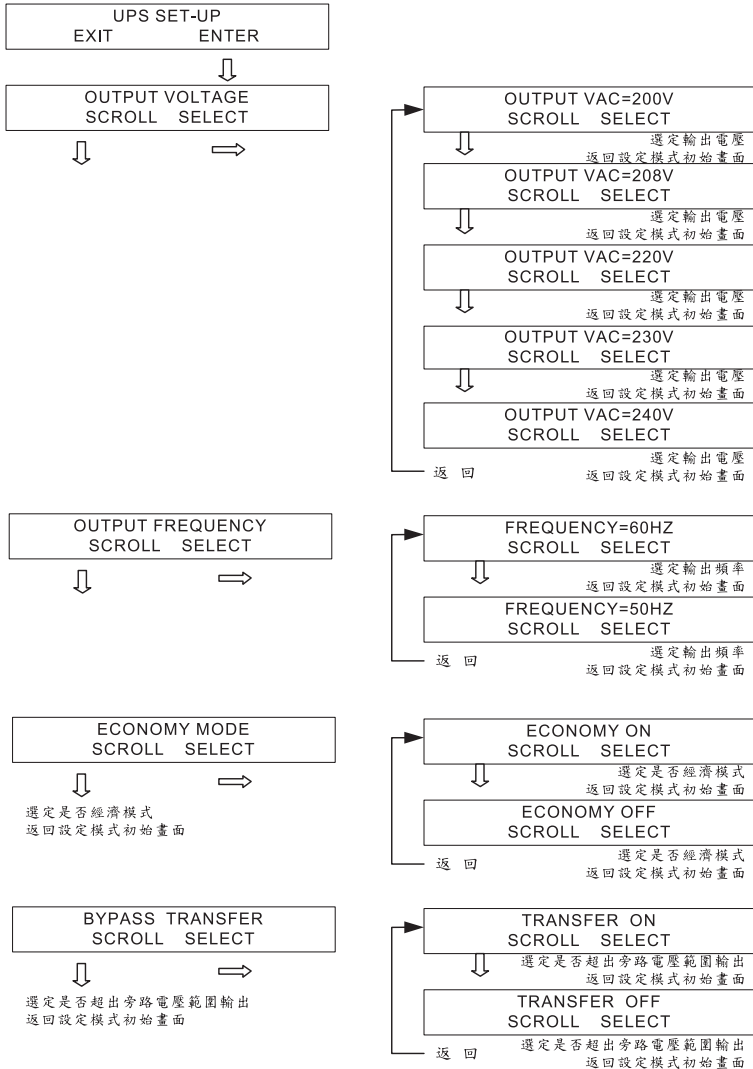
UPS SET-UP
EXIT ENTER

OUTPUT VOLTAGE
SCROLL SELECT

OUTPUT VAC=200V
SCROLL SELECT
選定輸出電壓
返回設定模式初始畫面

OUTPUT VAC=208V
SCROLL SELECT
選定輸出電壓
返回設定模式初始畫面

OUTPUT VAC=220V
SCROLL SELECT
選定輸出電壓
返回設定模式初始畫面

OUTPUT VAC=230V
SCROLL SELECT
選定輸出電壓
返回設定模式初始畫面

OUTPUT VAC=240V
SCROLL SELECT
選定輸出電壓
返回設定模式初始畫面

返 回

OUTPUT FREQUENCY
SCROLL SELECT

FREQUENCY=60HZ
SCROLL SELECT
選定輸出頻率
返回設定模式初始畫面

FREQUENCY=50HZ
SCROLL SELECT
選定輸出頻率
返回設定模式初始畫面

返 回

ECONOMY MODE
SCROLL SELECT

選定是否經濟模式
返回設定模式初始畫面

ECONOMY ON
SCROLL SELECT
選定是否經濟模式
返回設定模式初始畫面

ECONOMY OFF
SCROLL SELECT
選定是否經濟模式
返回設定模式初始畫面

返 回

BYPASS TRANSFER
SCROLL SELECT

選定是否超出旁路電壓範圍輸出
返回設定模式初始畫面

TRANSFER ON
SCROLL SELECT
選定是否超出旁路電壓範圍輸出
返回設定模式初始畫面

TRANSFER OFF
SCROLL SELECT
選定是否超出旁路電壓範圍輸出
返回設定模式初始畫面

返 回